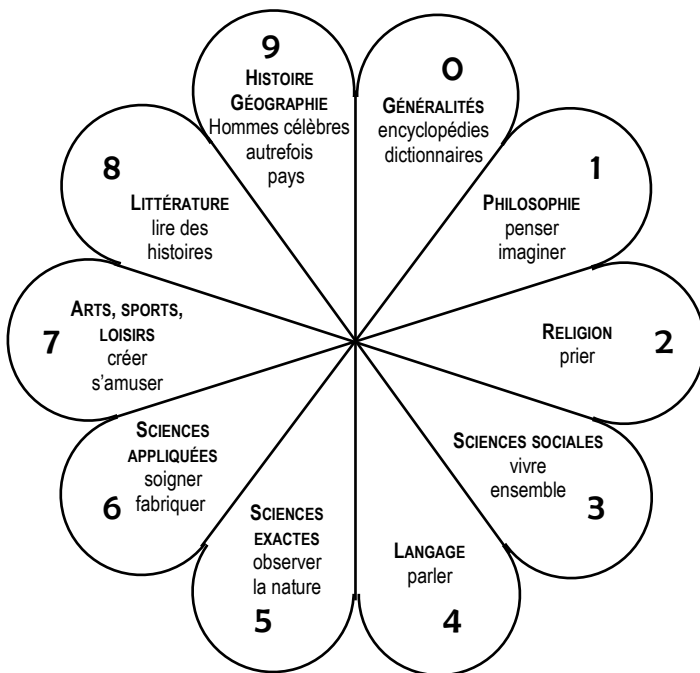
9
HISTOIRE GÉOGRAPHIE
Hommes célèbres
autrefois
pays

0
GÉNÉRALITÉS
encyclopédies
dictionnaires

1
PHILOSOPHIE
penser
imaginer

2
RELIGION
prier

3
SCIENCES SOCIALES
vivre
ensemble

4
LANGAGE
parler

5
SCIENCES EXACTES
observer
la nature

6
SCIENCES APPLIQUÉES
soigner
fabriquer

7
ARTS, SPORTS, LOISIRS
créer
s'amuser

8
LITTÉRATURE
lire des
histoires